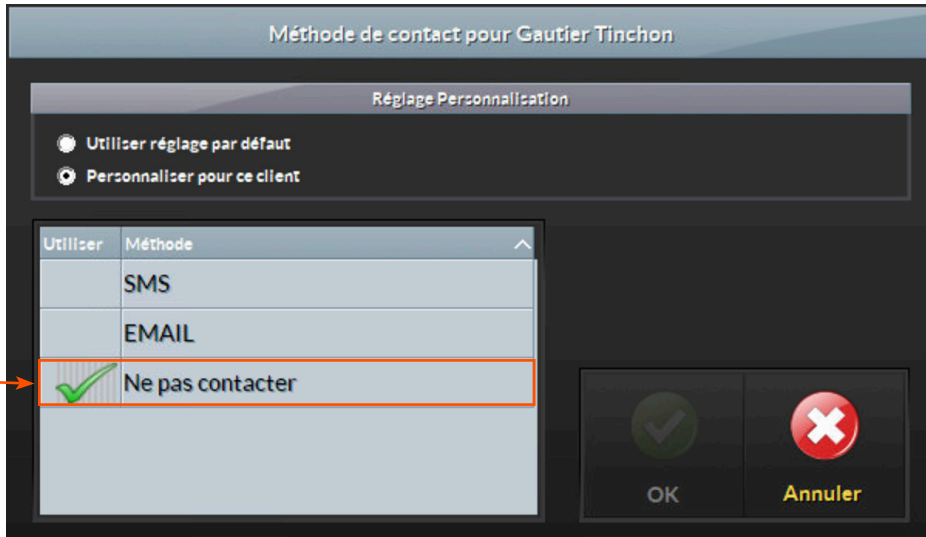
Méthode de contact pour Gautier Tinchon

Réglage Personnalisation

Utiliser réglage par défaut

Personnaliser pour ce client

| Utiliser | Méthode |
|---|---|
| | SMS |
| | EMAIL |
| ✓ | Ne pas contacter |

OK

Annuler